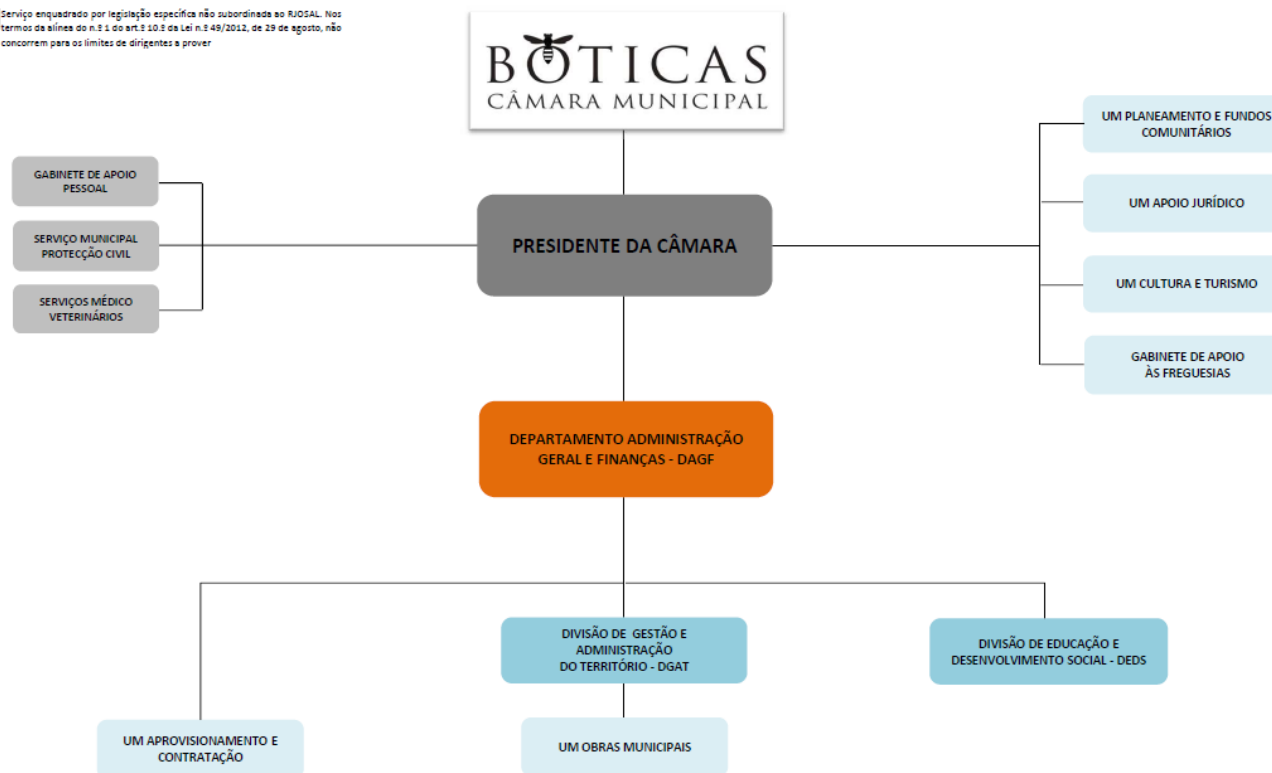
Serviço enquadrado por legislação específica não subordinada ao RJOSAL. Nos termos da alínea do n.º 1 do art.º 10.º da Lei n.º 49/2012, de 29 de agosto, não concorrem para os limites de dirigentes a prover

BOTICAS
CÂMARA MUNICIPAL

GABINETE DE APOIO PESSOAL

SERVIÇO MUNICIPAL PROTECÇÃO CIVIL

SERVIÇOS MÉDICO VETERINÁRIOS

PRESIDENTE DA CÂMARA

UM PLANEAMENTO E FUNDOS COMUNITÁRIOS

UM APOIO JURÍDICO

UM CULTURA E TURISMO

GABINETE DE APOIO ÀS FREGUESIAS

DEPARTAMENTO ADMINISTRAÇÃO GERAL E FINANÇAS - DAGF

DIVISÃO DE GESTÃO E ADMINISTRAÇÃO DO TERRITÓRIO - DGAT

DIVISÃO DE EDUCAÇÃO E DESENVOLVIMENTO SOCIAL - DEDS

UM APROVISIONAMENTO E CONTRATAÇÃO

UM OBRAS MUNICIPAIS